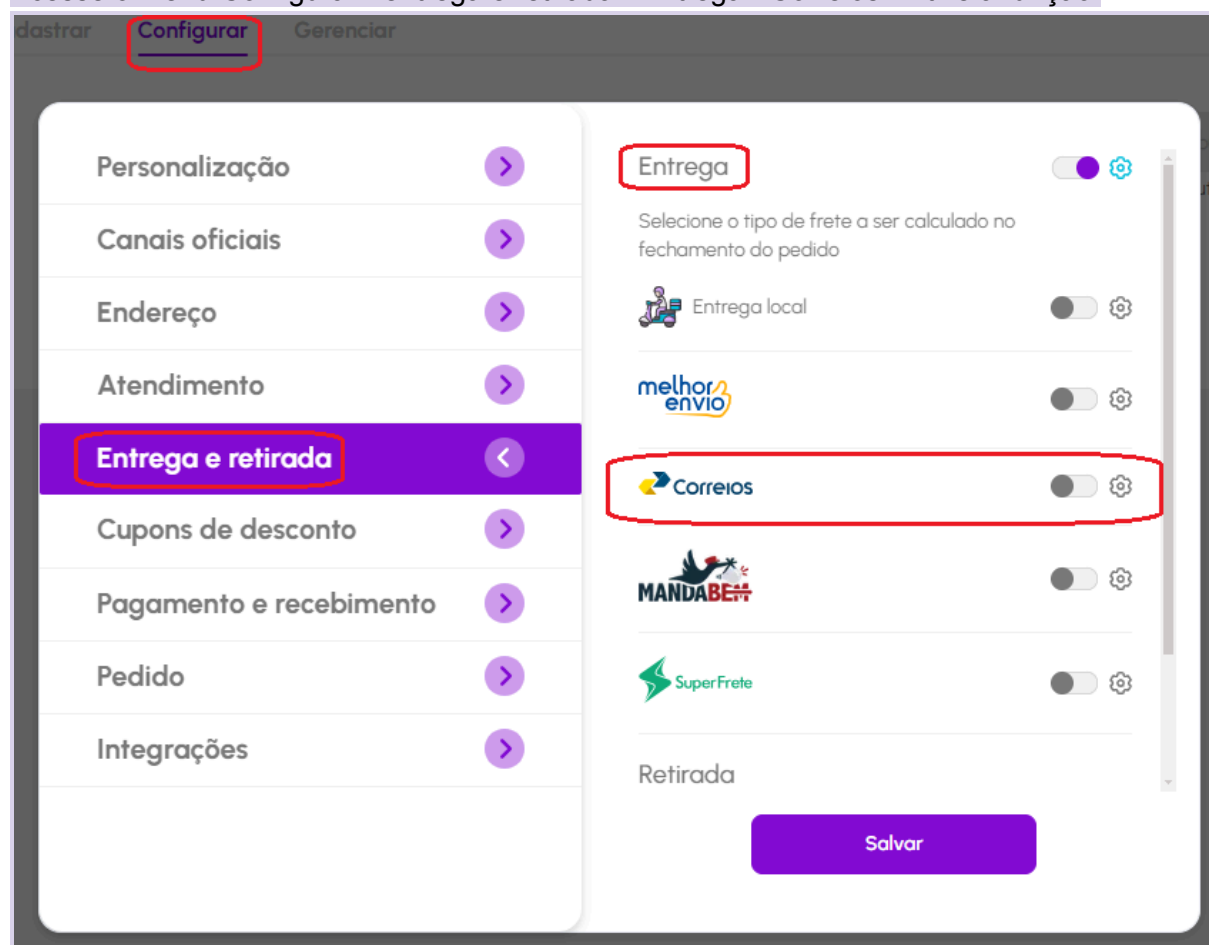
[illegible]

dastrar Configurar Gerenciar

Personalização

Canais oficiais

Endereço

Atendimento

Entrega e retirada

Cupons de desconto

Pagamento e recebimento

Pedido

Integrações

Entrega

Selecione o tipo de frete a ser calculado no fechamento do pedido

Entrega local

melhor envio

Correios

MANDABEM

SuperFrete

Retirada

Salvar